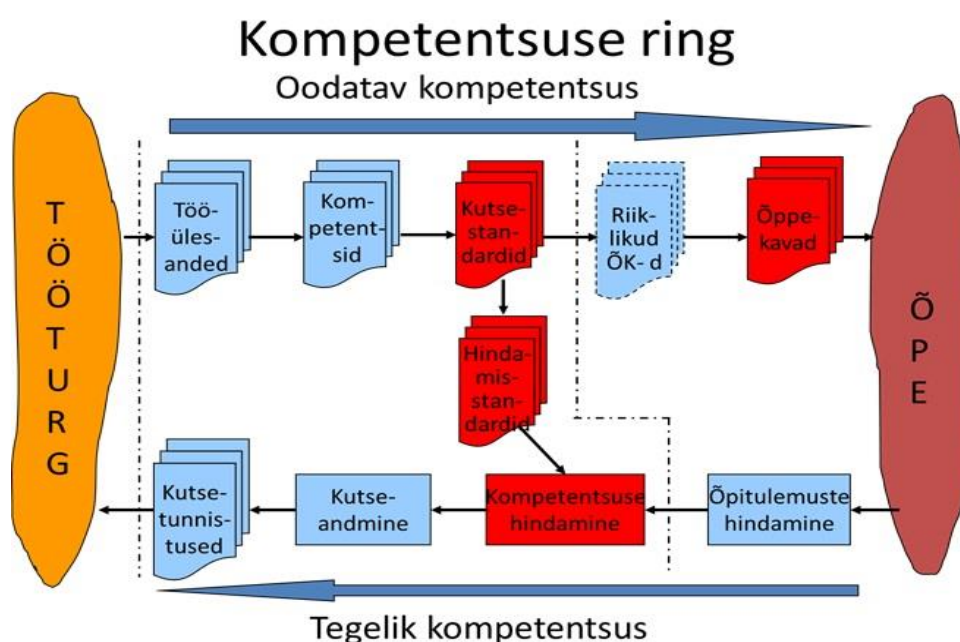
Kompetentsuse ring

Oodatav kompetentsus

TÖÖTURG

Tööülesanded

Kompetentsid

Kutsestandardid

Riiklikud ÕK- d

Õppekavad

ÕPE

Hindamisstandardid

Kutsetunnistused

Kutseandmine

Kompetentsuse hindamine

Õpitulemuste hindamine

Tegelik kompetentsus